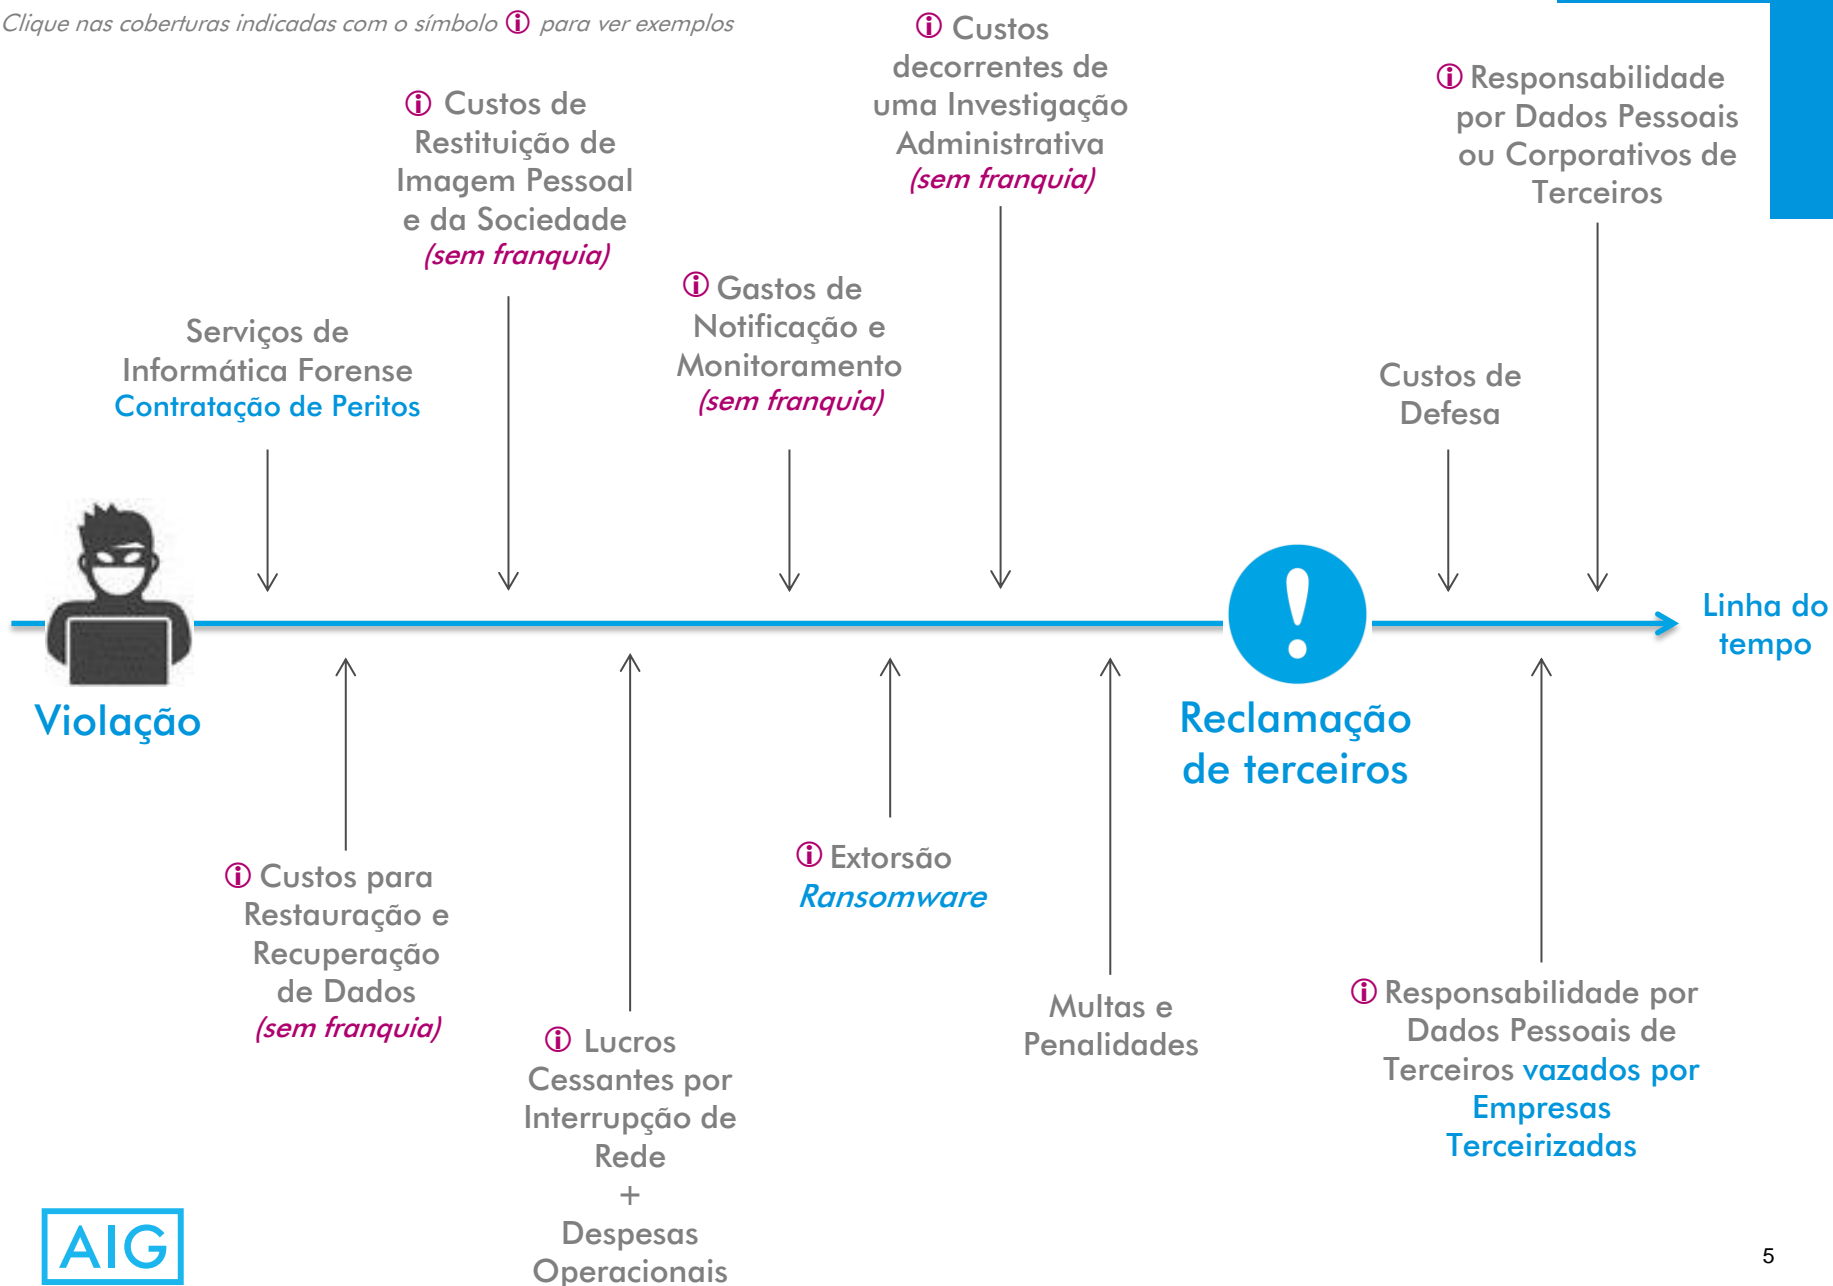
Clique nas coberturas indicadas com o símbolo ⓘ para ver exemplos

ⓘ Custos de Restituição de Imagem Pessoal e da Sociedade (sem franquia)

ⓘ Custos decorrentes de uma Investigação Administrativa (sem franquia)

ⓘ Responsabilidade por Dados Pessoais ou Corporativos de Terceiros

Serviços de Informática Forense Contratação de Peritos

ⓘ Gastos de Notificação e Monitoramento (sem franquia)

Custos de Defesa

Linha do tempo

Violação

Reclamação de terceiros

ⓘ Custos para Restauração e Recuperação de Dados (sem franquia)

ⓘ Lucros Cessantes por Interrupção de Rede + Despesas Operacionais

ⓘ Extorsão Ransomware

Multas e Penalidades

ⓘ Responsabilidade por Dados Pessoais de Terceiros vazados por Empresas Terceirizadas

AIG

5